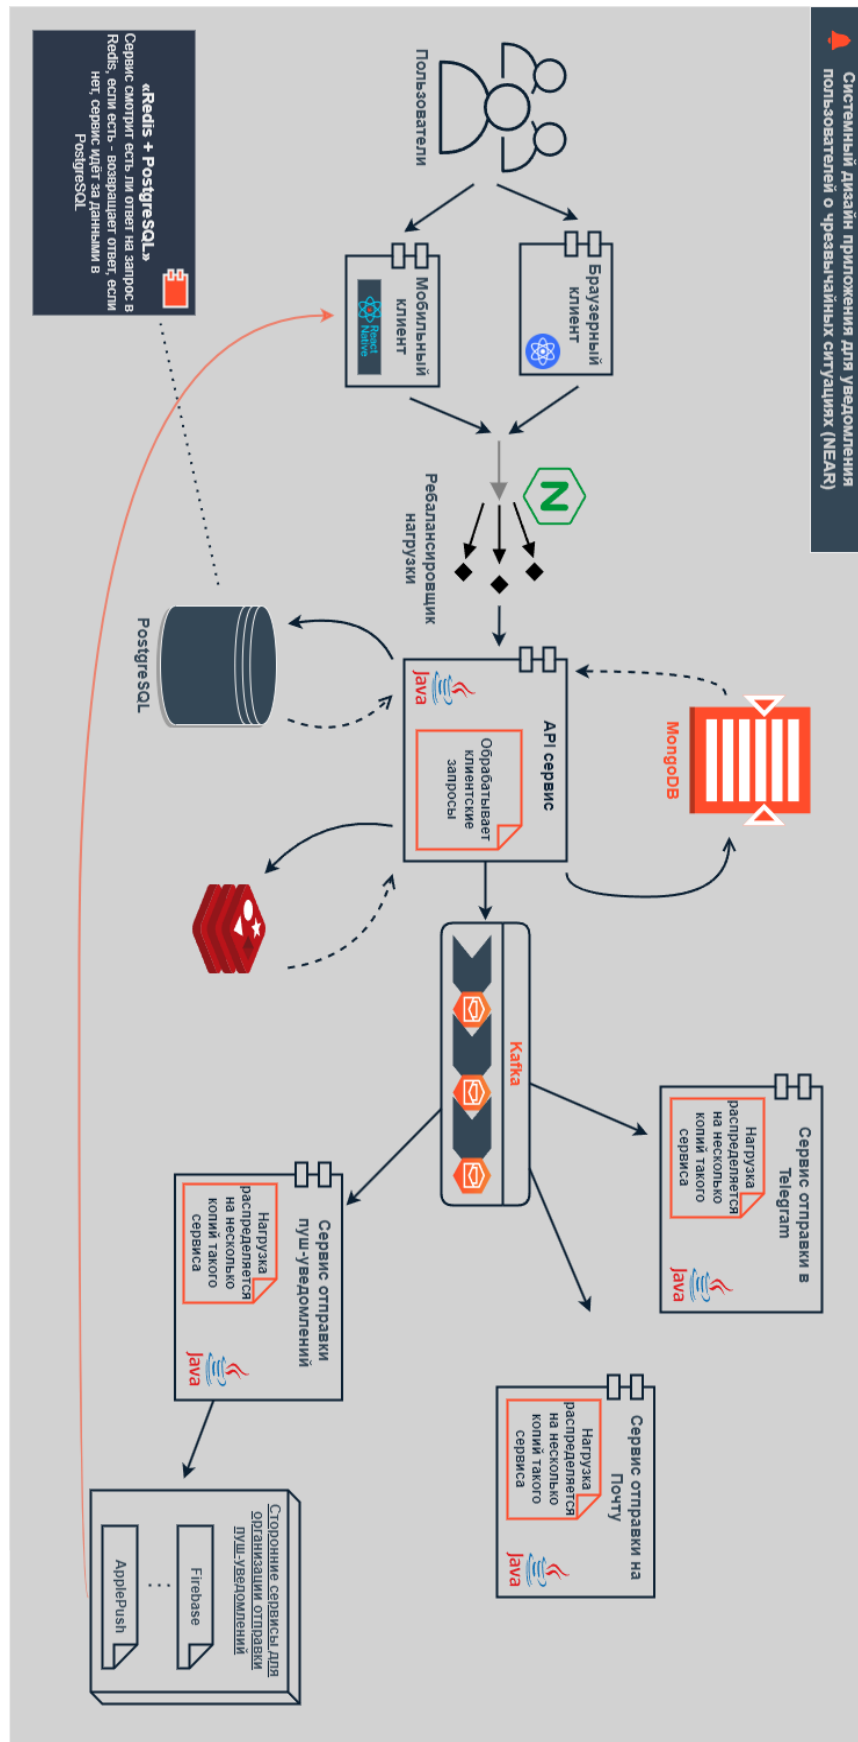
Системный дизайн приложения для уведомления пользователей о чрезвычайных ситуациях (NEAR)

Пользователи

Браузерный клиент

Мобильный клиент

React Native

«Redis + PostgreSQL»
Сервис смотрит есть ли ответ на запрос в Redis, если есть - возвращает ответ, если нет, сервис идет за данными в PostgreSQL

Ребалансировщик нагрузки

PostgreSQL

API сервис

Java

Обрабатывает клиентские запросы

MongoDB

Kafka

Сервис отправки в Telegram

Нагрузка распределяется на несколько копий такого сервиса

Java

Сервис отправки на Почту

Нагрузка распределяется на несколько копий такого сервиса

Java

Сервис отправки пуш-уведомлений

Нагрузка распределяется на несколько копий такого сервиса

Java

Сторонние сервисы для организации отправки пуш-уведомлений

Firebase

...

ApplePush